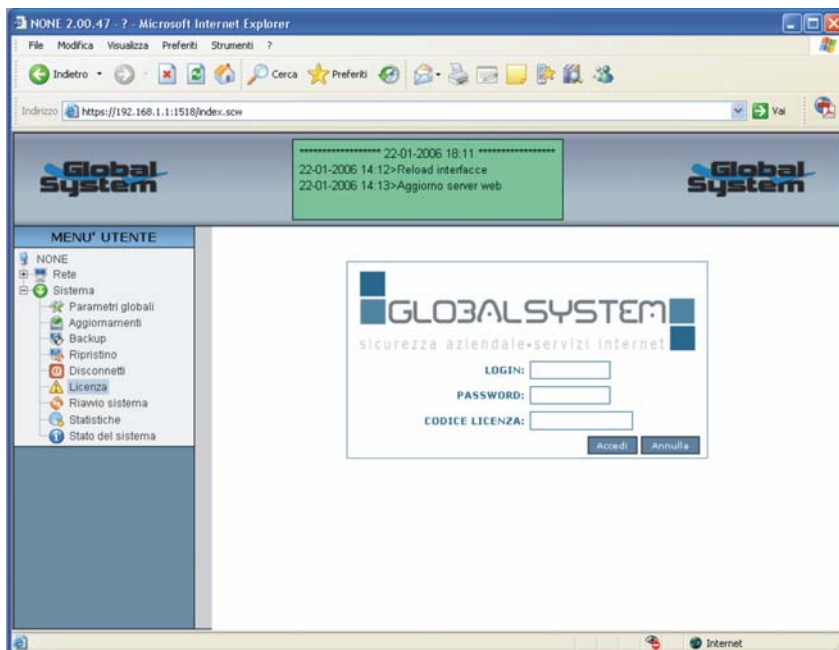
NONE 2.00.47 - ? - Microsoft Internet Explorer

File Modifica Visualizza Preferiti Strumenti ?

Indietro Cerca Preferiti

Indirizzo https://192.168.1.1:1518/index.scw Vai

Global System

******************** 22-01-2006 18:11 ********************
22-01-2006 14:12>Reload interfacce
22-01-2006 14:13>Aggiorno server web

Global System

MENU' UTENTE

NONE
Rete
Sistema
Parametri globali
Aggiornamenti
Backup
Ripristino
Disconnetti
Licenza
Riavvio sistema
Statistiche
Stato del sistema

GLOBALSYSTEM
sicurezza aziendale-servizi internet

LOGIN:
PASSWORD:
CODICE LICENZA:

Accedi Annulla

Internet